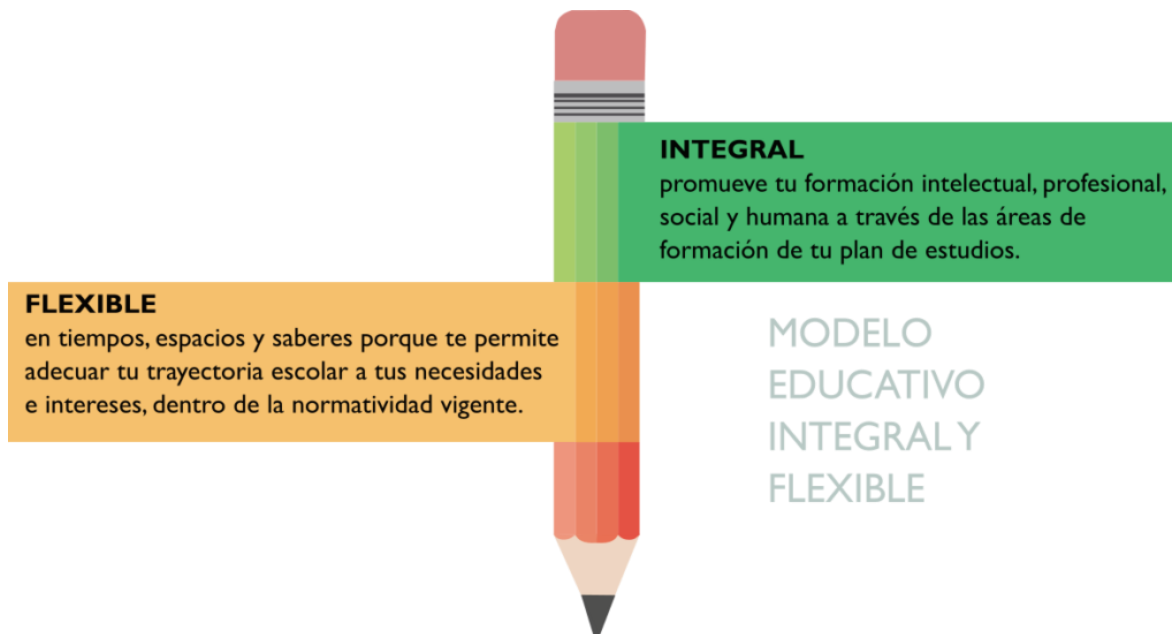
INTEGRAL
promueve tu formación intelectual, profesional, social y humana a través de las áreas de formación de tu plan de estudios.

FLEXIBLE
en tiempos, espacios y saberes porque te permite adecuar tu trayectoria escolar a tus necesidades e intereses, dentro de la normatividad vigente.

MODELO EDUCATIVO INTEGRAL Y FLEXIBLE